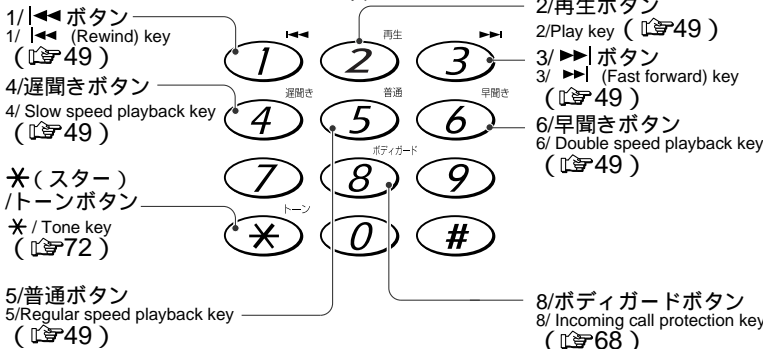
1/|◀◀ ボタン
1/ |◀◀ (Rewind) key
( ☞49 )

2/再生ボタン
2/Play key ( ☞49 )

3/ ▶▶| ボタン
3/ ▶▶| (Fast forward) key
( ☞49 )

4/遅聞きボタン
4/ Slow speed playback key
( ☞49 )

6/早聞きボタン
6/ Double speed playback key
( ☞49 )

✱ ( スター )
/トーンボタン
✱ / Tone key
( ☞72 )

5/普通ボタン
5/Regular speed playback key
( ☞49 )

8/ボディガードボタン
8/ Incoming call protection key
( ☞68 )

|◀◀ 1 再生 2 ▶▶| 3
遅聞き 4 普通 5 早聞き 6
7 ボディガード 8 9
トーン ✱ 0 #